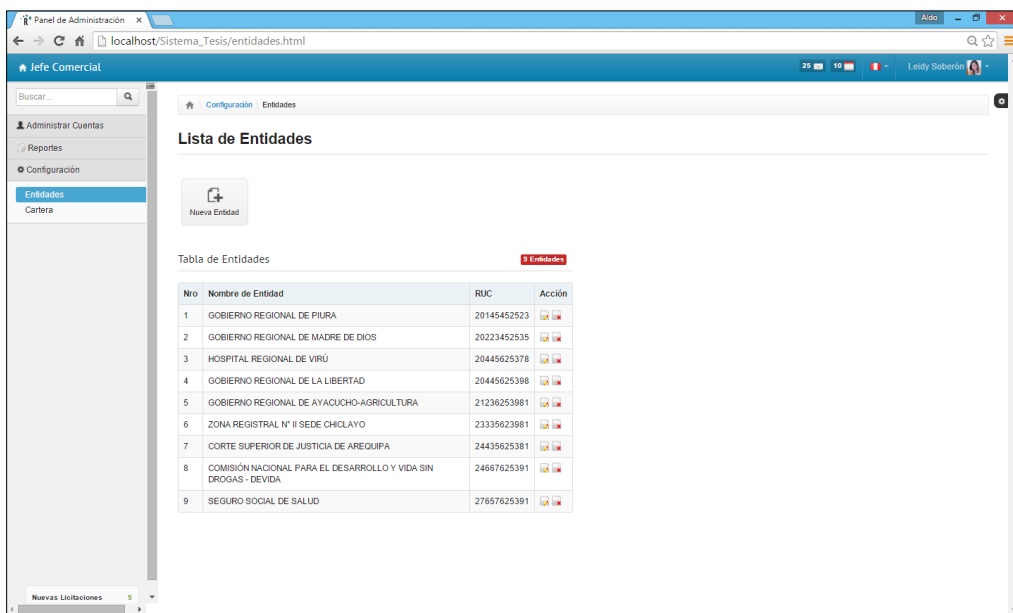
Panel de Administración ×

Aldo

localhost/Sistema_Tesis/entidades.html

Jefe Comercial

25 10

Leidy Soberón

Buscar...

Administrar Cuentas

Reportes

Configuración

Entidades

Cartera

Configuración Entidades

Lista de Entidades

Nueva Entidad

Tabla de Entidades

9 Entidades

| Nro | Nombre de Entidad | RUC | Acción |
|---|---|---|---|
| 1 | GOBIERNO REGIONAL DE PIURA | 20145452523 | |
| 2 | GOBIERNO REGIONAL DE MADRE DE DIOS | 20223452535 | |
| 3 | HOSPITAL REGIONAL DE VIRÚ | 20445625378 | |
| 4 | GOBIERNO REGIONAL DE LA LIBERTAD | 20445625398 | |
| 5 | GOBIERNO REGIONAL DE AYACUCHO-AGRICULTURA | 21236253981 | |
| 6 | ZONA REGISTRAL N° II SEDE CHICLAYO | 23335623981 | |
| 7 | CORTE SUPERIOR DE JUSTICIA DE AREQUIPA | 24435625381 | |
| 8 | COMISIÓN NACIONAL PARA EL DESARROLLO Y VIDA SIN DROGAS - DEVIDA | 24667625391 | |
| 9 | SEGURO SOCIAL DE SALUD | 27657625391 | |

Nuevas Licitaciones 5